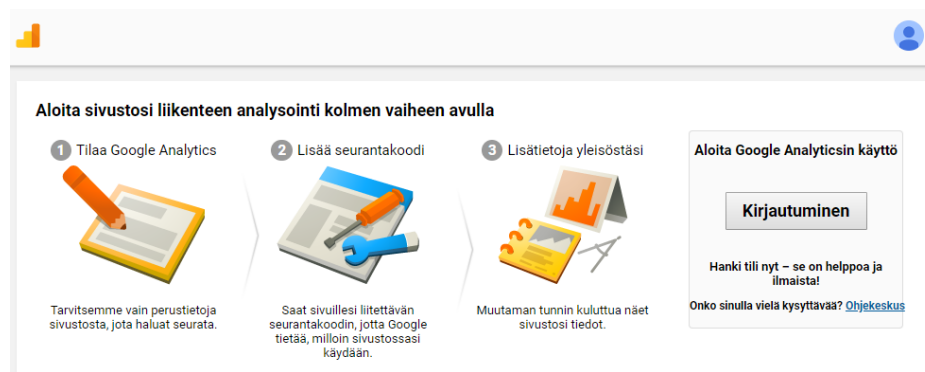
Aloita sivustosi liikenteen analysointi kolmen vaiheen avulla

1 Tilaa Google Analytics

Tarvitsemme vain perustietoja sivustosta, jota haluat seurata.

2 Lisää seurantakoodi

Saat sivuillesi liitettävän seurantakoodin, jotta Google tietää, milloin sivustossasi käydään.

3 Lisätietoja yleisöstäsi

Muutaman tunnin kuluttua näet sivustosi tiedot.

Aloita Google Analyticsin käyttö

Kirjautuminen

Hanki tili nyt – se on helppoa ja ilmaista!

Onko sinulla vielä kysyttävää? Ohjekeskus